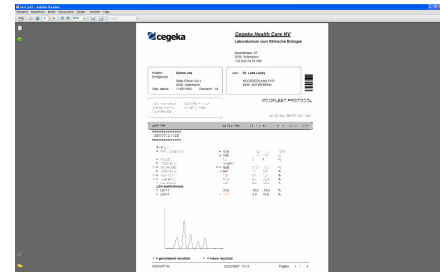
cegeka

Cegeka Health Care NV
Laboratorium voor Klinische Biologie

Patiënt: Batten Jos
Geb. datum:

Aan: Dr. Lucas Leahy

COMPLEET PROTOCOL

ARTERIAAL
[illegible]

LDH isoënzymes
LDH 1
LDH 2

REPORT 68    Pagina 1 / 1